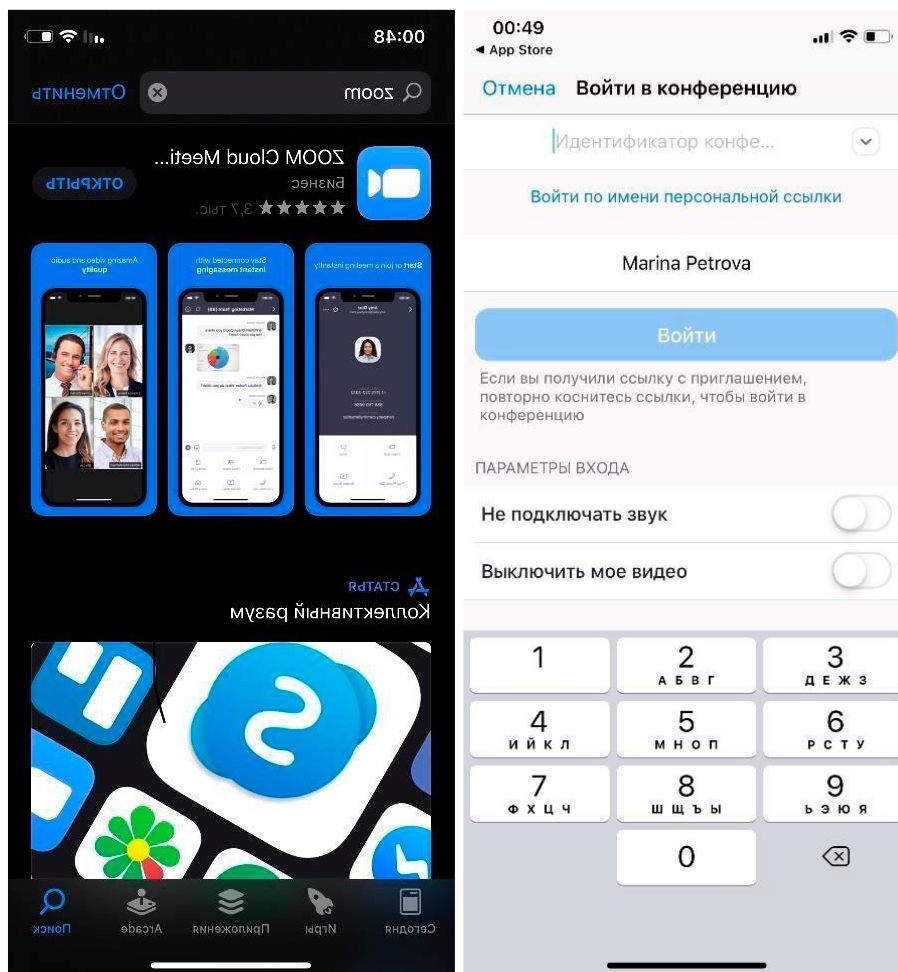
00:48

zoom

Отменить

ZOOM Cloud Meeti...

Бизнес

★★★★★ 3,7 тыс.

ОТКРЫТЬ

Start or join a meeting instantly

Stay connected with instant messaging

Amazing video and audio quality

СТАТЬЯ

Коллективный разум

Сегодня

Игры

Приложения

Arcade

Поиск

00:49

◂ App Store

Отмена Войти в конференцию

Идентификатор конфе...

Войти по имени персональной ссылки

Marina Petrova

Войти

Если вы получили ссылку с приглашением, повторно коснитесь ссылки, чтобы войти в конференцию

ПАРАМЕТРЫ ВХОДА

Не подключать звук

Выключить мое видео

1

2
А Б В Г

3
Д Е Ж З

4
И Й К Л

5
М Н О П

6
Р С Т У

7
Ф Х Ц Ч

8
Ш Щ Ъ Ы

9
Ь Э Ю Я

0